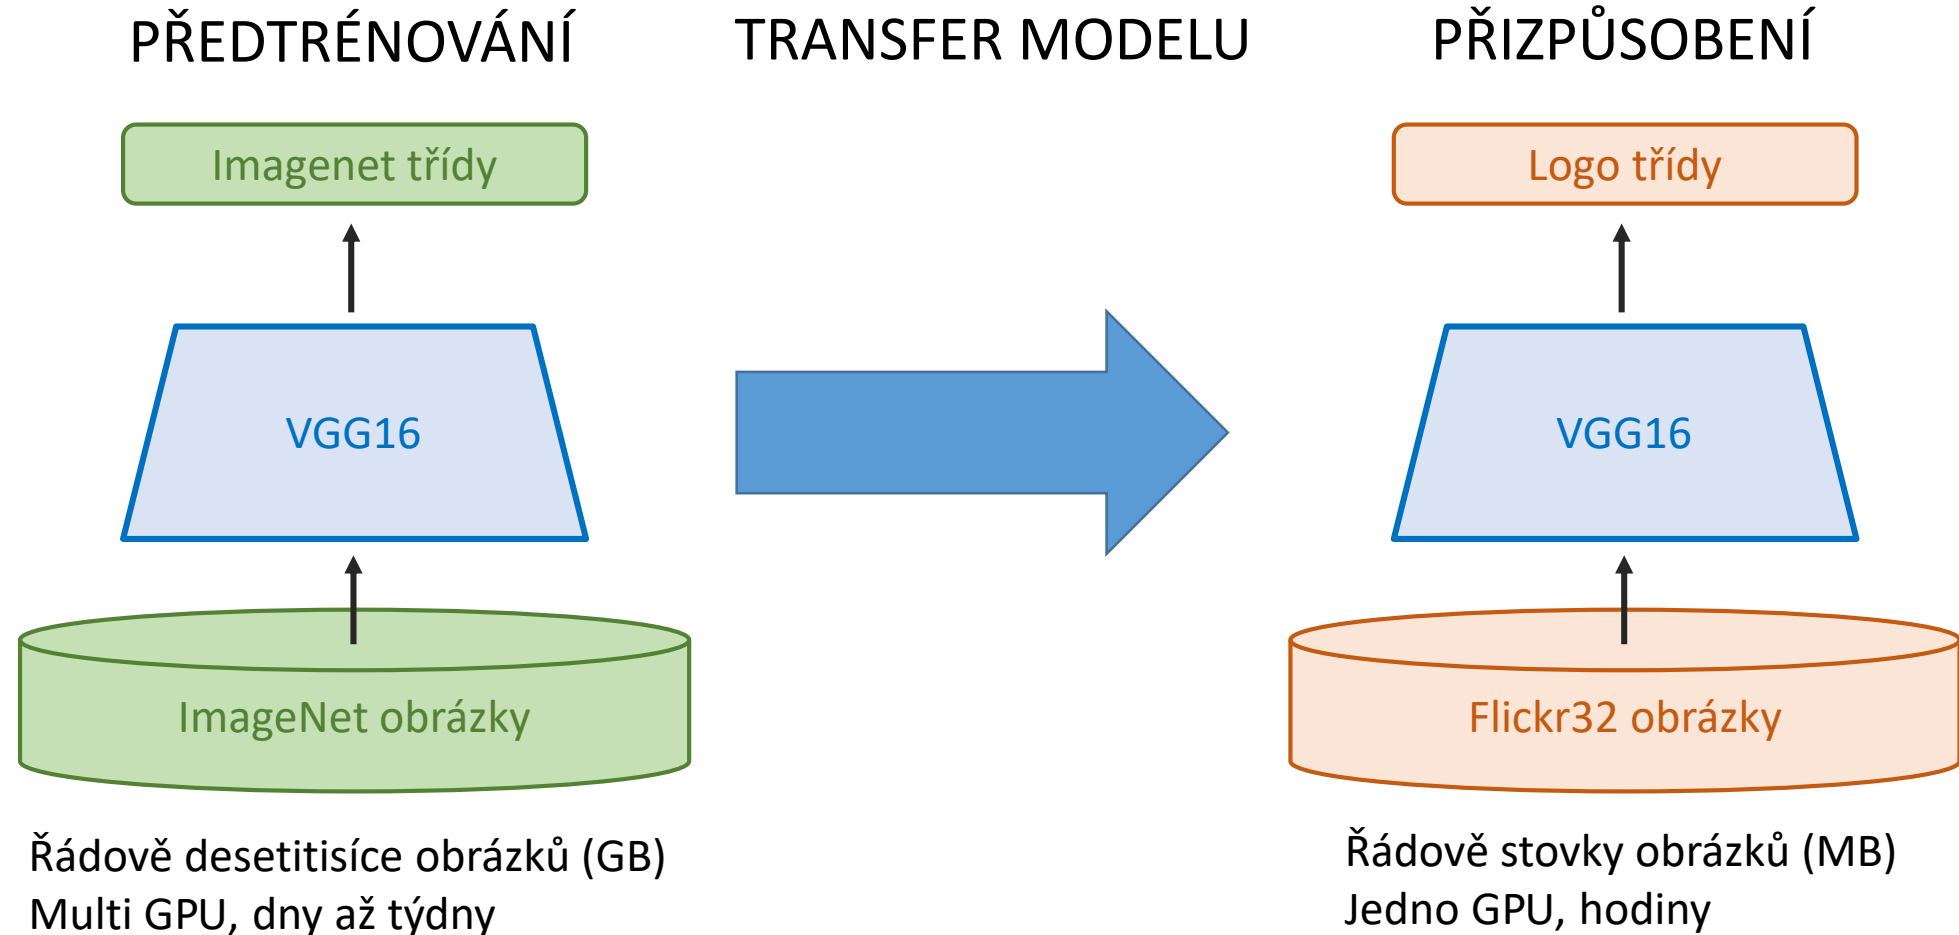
PŘEDTRÉNOVÁNÍ

TRANSFER MODELU

PŘIZPŮSOBENÍ

Imagenet třídy

VGG16

ImageNet obrázky

Řádově desetitisíce obrázků (GB)
Multi GPU, dny až týdny

Logo třídy

VGG16

Flickr32 obrázky

Řádově stovky obrázků (MB)
Jedno GPU, hodiny